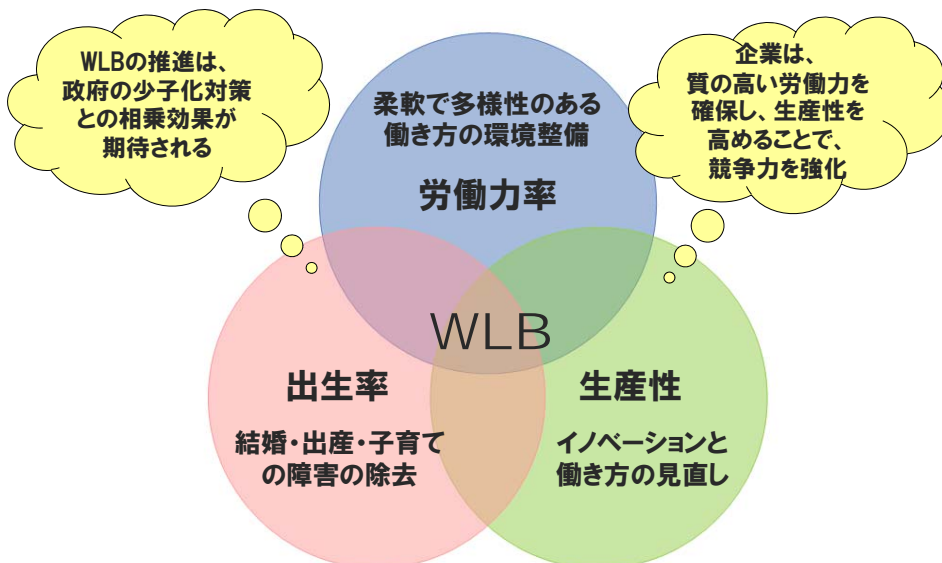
WLBの推進は、政府の少子化対策との相乗効果が期待される

柔軟で多様性のある働き方の環境整備

労働力率

企業は、質の高い労働力を確保し、生産性を高めることで、競争力を強化

WLB

出生率

結婚・出産・子育ての障害の除去

生産性

イノベーションと働き方の見直し